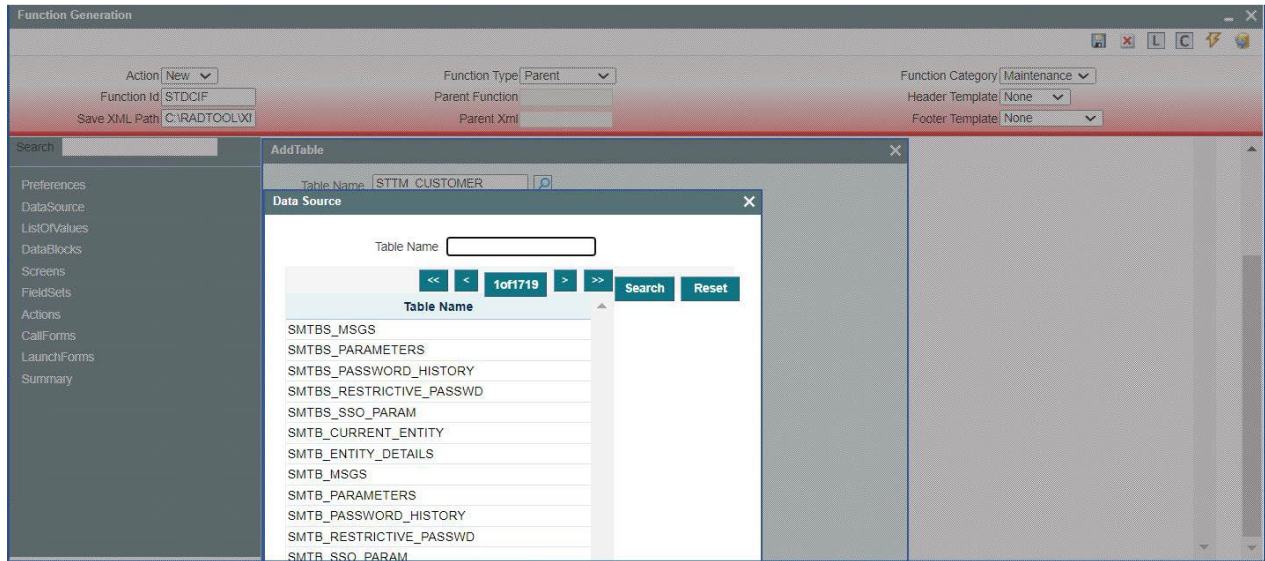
Function Generation

L C

Action New
Function Id STDCIF
Save XML Path C:\RADTOOL\XI

Function Type Parent
Parent Function
Parent Xml

Function Category Maintenance
Header Template None
Footer Template None

Search

Preferences
DataSource
ListOfValues
DataBlocks
Screens
FieldSets
Actions
CallForms
LaunchForms
Summary

AddTable

Table Name STTM_CUSTOMER

Data Source

Table Name

<< < 1of1719 > >> Search Reset

| Table Name |
|---|
| SMTBS_MSGS |
| SMTBS_PARAMETERS |
| SMTBS_PASSWORD_HISTORY |
| SMTBS_RESTRICTIVE_PASSWD |
| SMTBS_SSO_PARAM |
| SMTB_CURRENT_ENTITY |
| SMTB_ENTITY_DETAILS |
| SMTB_MSGS |
| SMTB_PARAMETERS |
| SMTB_PASSWORD_HISTORY |
| SMTB_RESTRICTIVE_PASSWD |
| SMTB_SSO_PARAM |